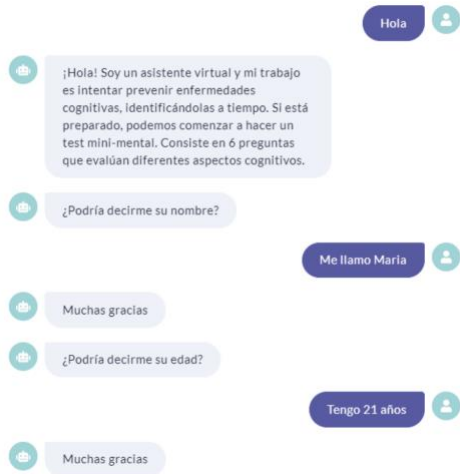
Hola

¡Hola! Soy un asistente virtual y mi trabajo es intentar prevenir enfermedades cognitivas, identificándolas a tiempo. Si está preparado, podemos comenzar a hacer un test mini-mental. Consiste en 6 preguntas que evalúan diferentes aspectos cognitivos.

¿Podría decirme su nombre?

Me llamo Maria

Muchas gracias

¿Podría decirme su edad?

Tengo 21 años

Muchas gracias